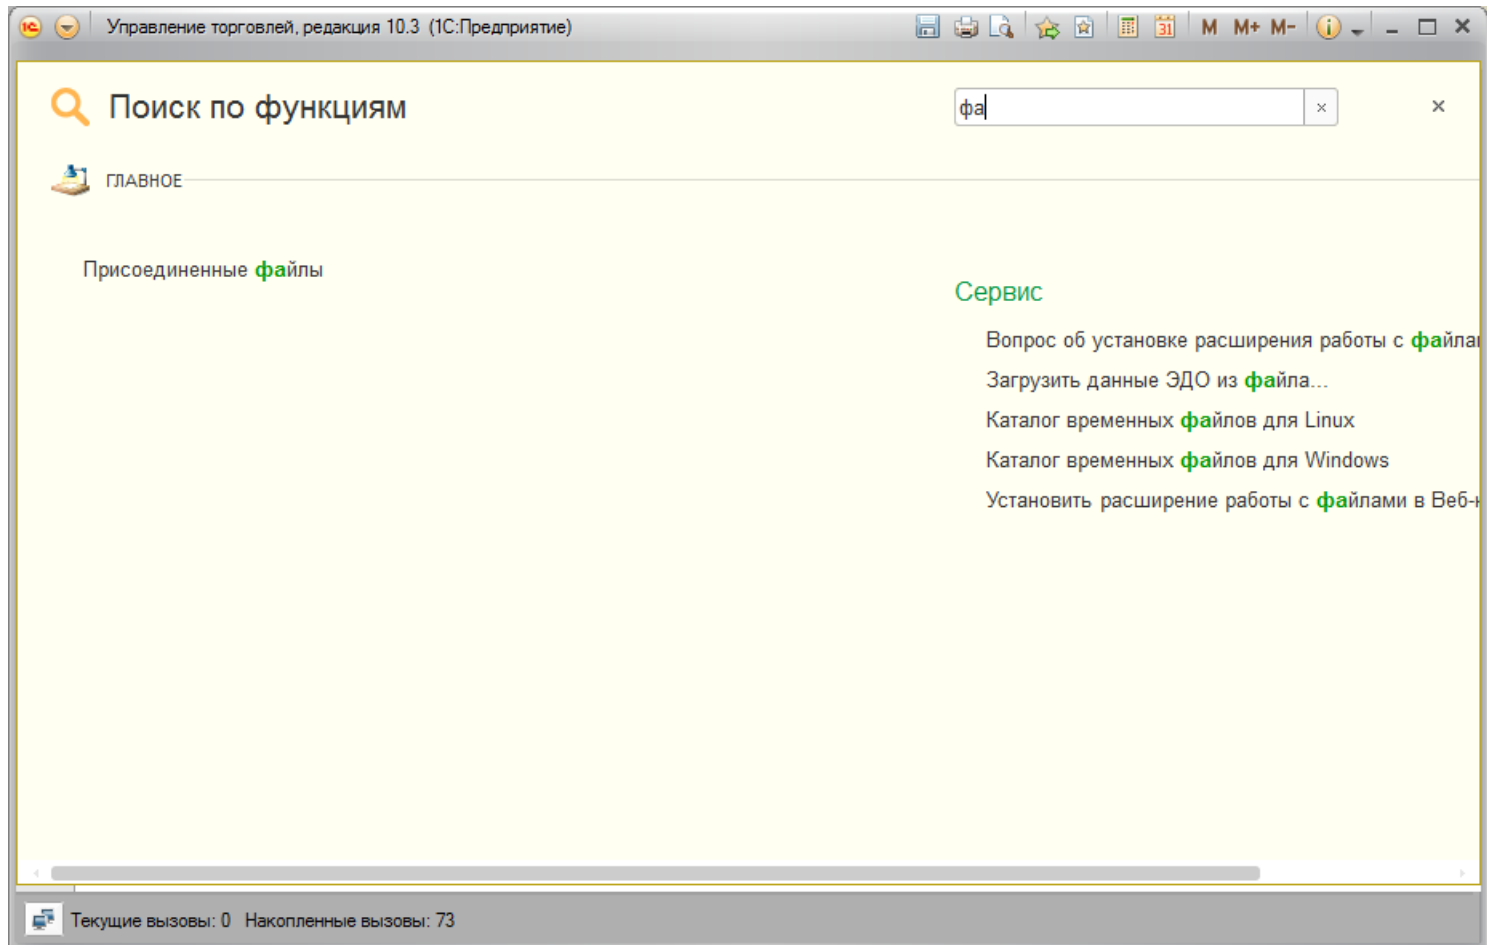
Управление торговлей, редакция 10.3 (1С:Предприятие)

M M+ M-

Поиск по функциям

фа

×

ГЛАВНОЕ

Присоединенные файлы

Сервис

Вопрос об установке расширения работы с файла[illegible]

Загрузить данные ЭДО из файла...

Каталог временных файлов для Linux

Каталог временных файлов для Windows

Установить расширение работы с файлами в Веб-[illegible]

Текущие вызовы: 0 Накопленные вызовы: 73